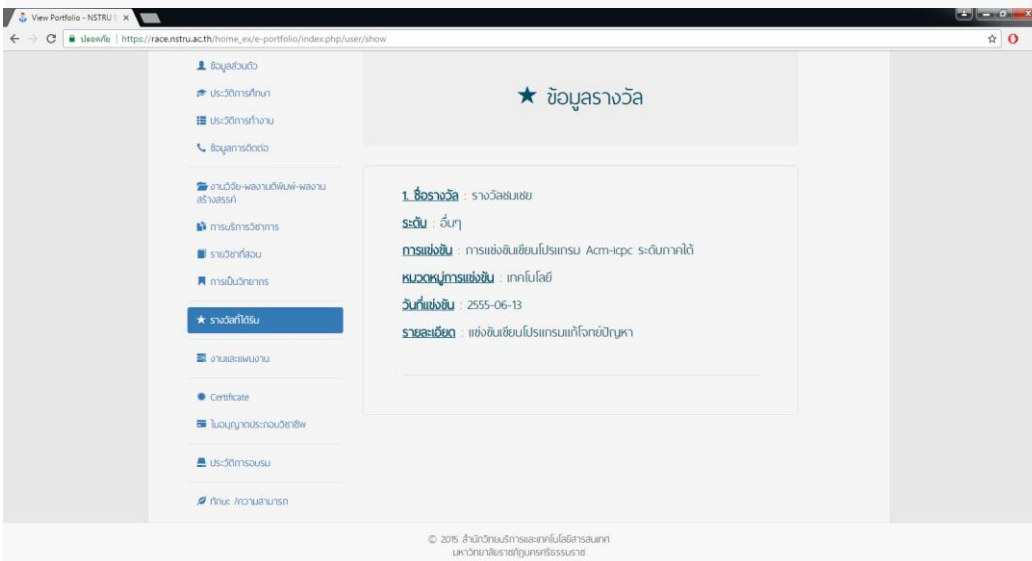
View Portfolio - NSTRU ×

ปลอดภัย | https://race.nstru.ac.th/home_ex/e-portfolio/index.php/user/show

ข้อมูลส่วนตัว
ประวัติการศึกษา
ประวัติการทำงาน
ข้อมูลการติดต่อ
งานวิจัย-ผลงานตีพิมพ์-ผลงานสร้างสรรค์
การบริการวิชาการ
รายวิชาที่สอน
การเป็นวิทยากร
รางวัลที่ได้รับ
งานและแผนงาน
Certificate
ใบอนุญาตประกอบวิชาชีพ
ประวัติการอบรม
ทักษะ /ความสามารถ

★ ข้อมูลรางวัล

1. ชื่อรางวัล : รางวัลชมเชย
ระดับ : อื่นๆ
การแข่งขัน : การแข่งขันเขียนโปรแกรม Acm-icpc ระดับภาคใต้
หมวดหมู่การแข่งขัน : เทคโนโลยี
วันที่แข่งขัน : 2555-06-13
รายละเอียด : แข่งขันเขียนโปรแกรมแก้โจทย์ปัญหา

© 2015 สำนักวิทยบริการและเทคโนโลยีสารสนเทศ มหาวิทยาลัยราชภัฏนครศรีธรรมราช